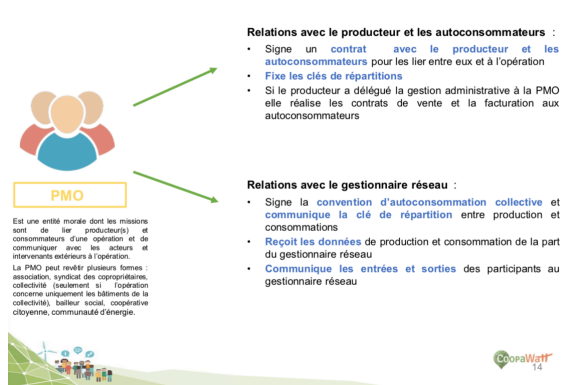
PMO

Est une entité morale dont les missions sont de lier producteur(s) et consommateurs d'une opération et de communiquer avec les acteurs et intervenants extérieurs à l'opération.

La PMO peut revêtir plusieurs formes : association, syndicat des copropriétaires, collectivité (seulement si l'opération concerne uniquement les bâtiments de la collectivité), bailleur social, coopérative citoyenne, communauté d'énergie.

Relations avec le producteur et les autoconsommateurs :

• Signe un contrat avec le producteur et les autoconsommateurs pour les lier entre eux et à l'opération
• Fixe les clés de répartitions
• Si le producteur a délégué la gestion administrative à la PMO elle réalise les contrats de vente et la facturation aux autoconsommateurs

Relations avec le gestionnaire réseau :

• Signe la convention d'autoconsommation collective et communique la clé de répartition entre production et consommations
• Reçoit les données de production et consommation de la part du gestionnaire réseau
• Communique les entrées et sorties des participants au gestionnaire réseau

CoopaWatt
14